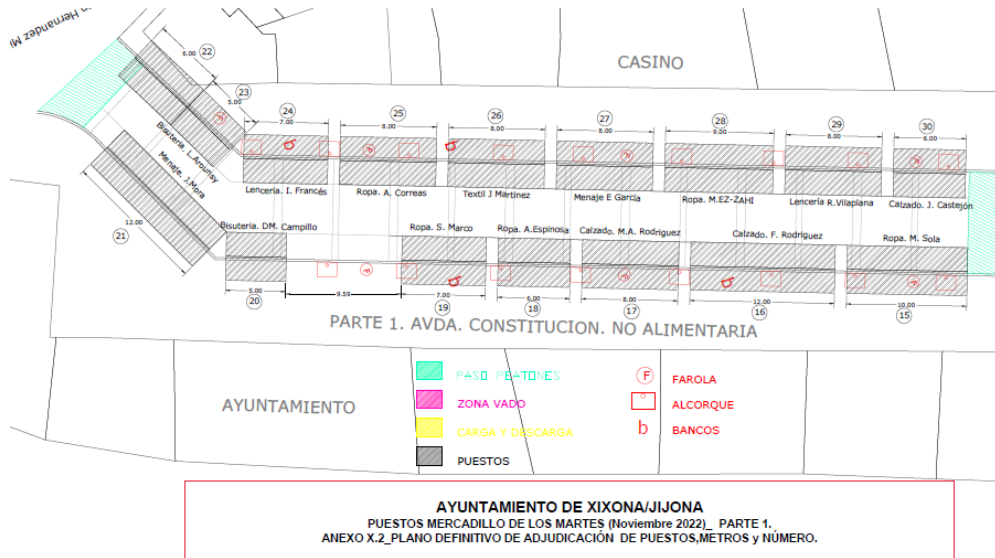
Hernandez Mi

CASINO

6.00 22

5.00 23

24 7.00

25 8.00

26 8.00

27 8.00

28 9.00

29 8.00

30 6.00

Bisuteria. L.Arounsy

Menaje. J.Mora

12.00

21

Lencería. I. Francés

Ropa. A. Correas

Textil J Martínez

Menaje E García

Ropa. M.EZ-ZAHI

Lencería R.Vilaplana

Calzado. J. Castejón

Bisuteria. DM. Campillo

Ropa. S. Marco

Ropa. A.Espinosa

Calzado. M.A. Rodriguez

Calzado. F. Rodriguez

Ropa. M. Sola

5.00 20

9.59

7.00 19

5.00 18

8.00 17

12.00 16

10.00 15

PARTE 1. AVDA. CONSTITUCION. NO ALIMENTARIA

AYUNTAMIENTO

PASO PEATONES

ZONA VADO

CARGA Y DESCARGA

PUESTOS

F FAROLA

ALCORQUE

b BANCOS

AYUNTAMIENTO DE XIXONA/JIJONA

PUESTOS MERCADILLO DE LOS MARTES (Noviembre 2022)_ PARTE 1.

ANEXO X.2_PLANO DEFINITIVO DE ADJUDICACIÓN DE PUESTOS,METROS y NÚMERO.